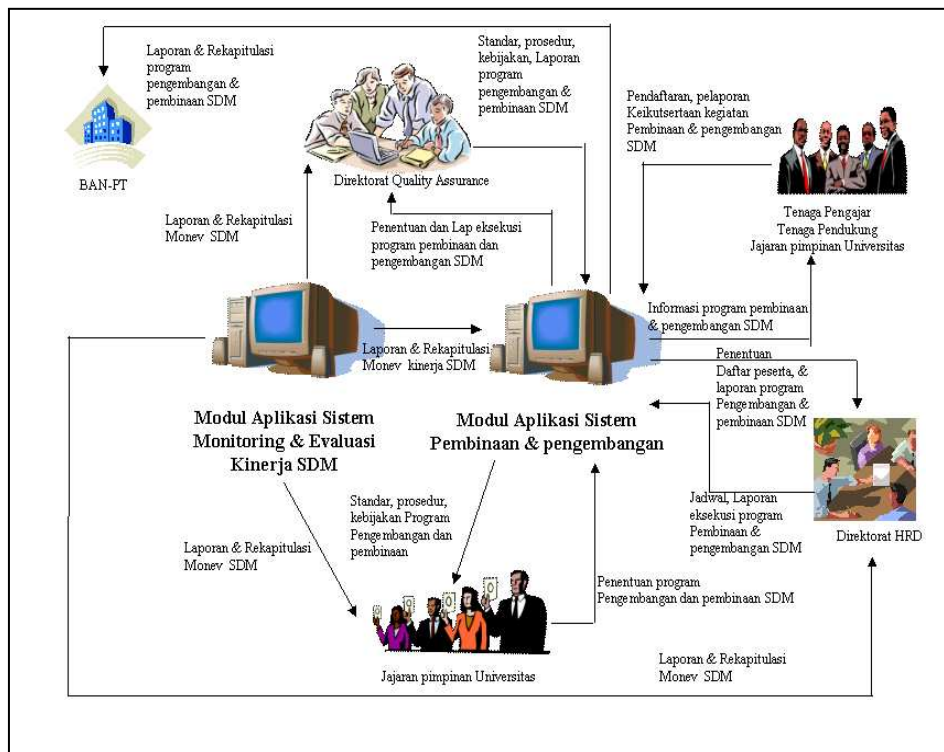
Laporan & Rekapitulasi program pengembangan & pembinaan SDM

BAN-PT

Standar, prosedur, kebijakan, Laporan program pengembangan & pembinaan SDM

Direktorat Quality Assurance

Pendaftaran, pelaporan Keikutsertaan kegiatan Pembinaan & pengembangan SDM

Tenaga Pengajar
Tenaga Pendukung
Jajaran pimpinan Universitas

Laporan & Rekapitulasi Monev SDM

Penentuan dan Lap eksekusi program pembinaan dan pengembangan SDM

Informasi program pembinaan & pengembangan SDM

Laporan & Rekapitulasi Monev kinerja SDM

Penentuan Daftar peserta, & laporan program Pengembangan & pembinaan SDM

Modul Aplikasi Sistem Monitoring & Evaluasi Kinerja SDM

Modul Aplikasi Sistem Pembinaan & pengembangan

Standar, prosedur, kebijakan Program Pengembangan dan pembinaan

Jadwal, Laporan eksekusi program Pembinaan & pengembangan SDM

Direktorat HRD

Laporan & Rekapitulasi Monev SDM

Penentuan program Pengembangan dan pembinaan SDM

Jajaran pimpinan Universitas

Laporan & Rekapitulasi Monev SDM